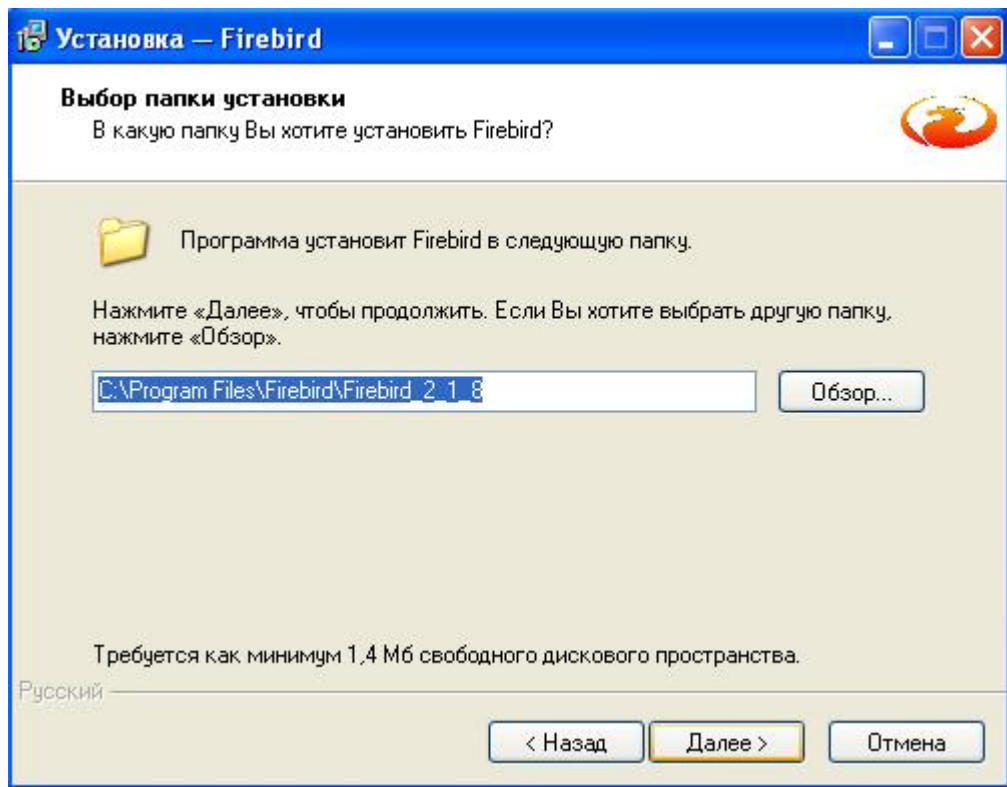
Установка — Firebird

Выбор папки установки
В какую папку Вы хотите установить Firebird?

Программа установит Firebird в следующую папку.

Нажмите «Далее», чтобы продолжить. Если Вы хотите выбрать другую папку, нажмите «Обзор».

C:\Program Files\Firebird\Firebird_2_1_8

Обзор...

Требуется как минимум 1,4 Мб свободного дискового пространства.

Русский

< Назад

Далее >

Отмена